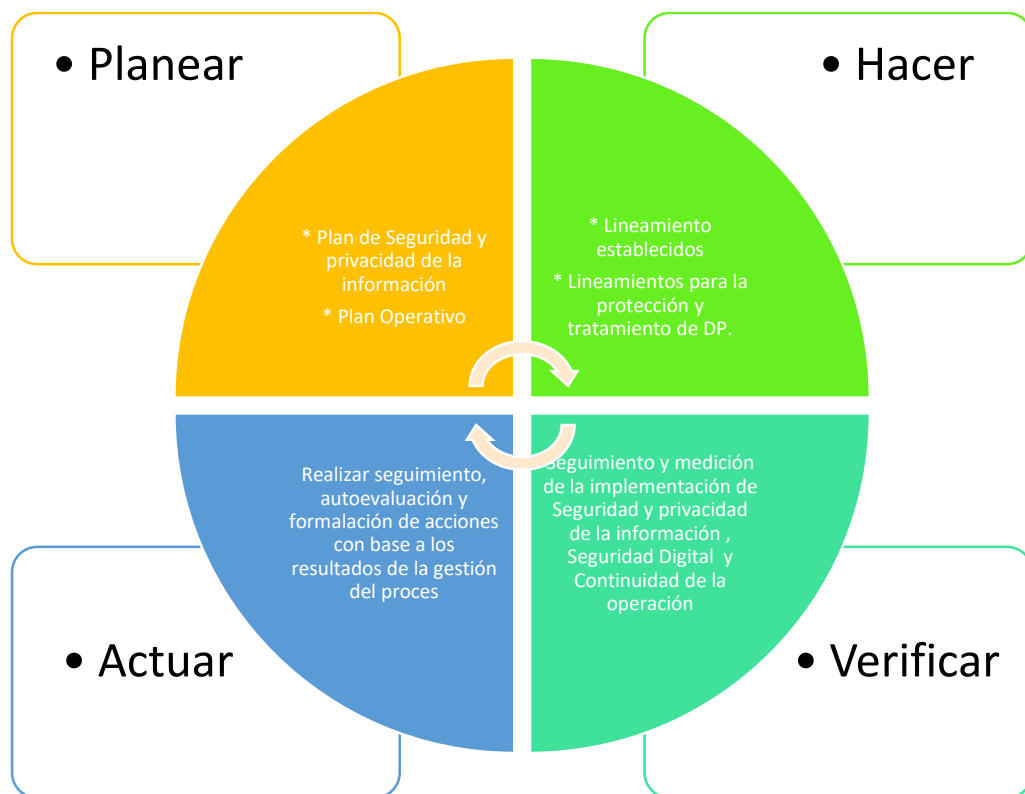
• Planear

* Plan de Seguridad y privacidad de la información

* Plan Operativo

• Hacer

* Lineamiento establecidos

* Lineamientos para la protección y tratamiento de DP.

• Actuar

Realizar seguimiento, autoevaluación y formalación de acciones con base a los resultados de la gestión del proces

• Verificar

Seguimiento y medición de la implementación de Seguridad y privacidad de la información , Seguridad Digital y Continuidad de la operación